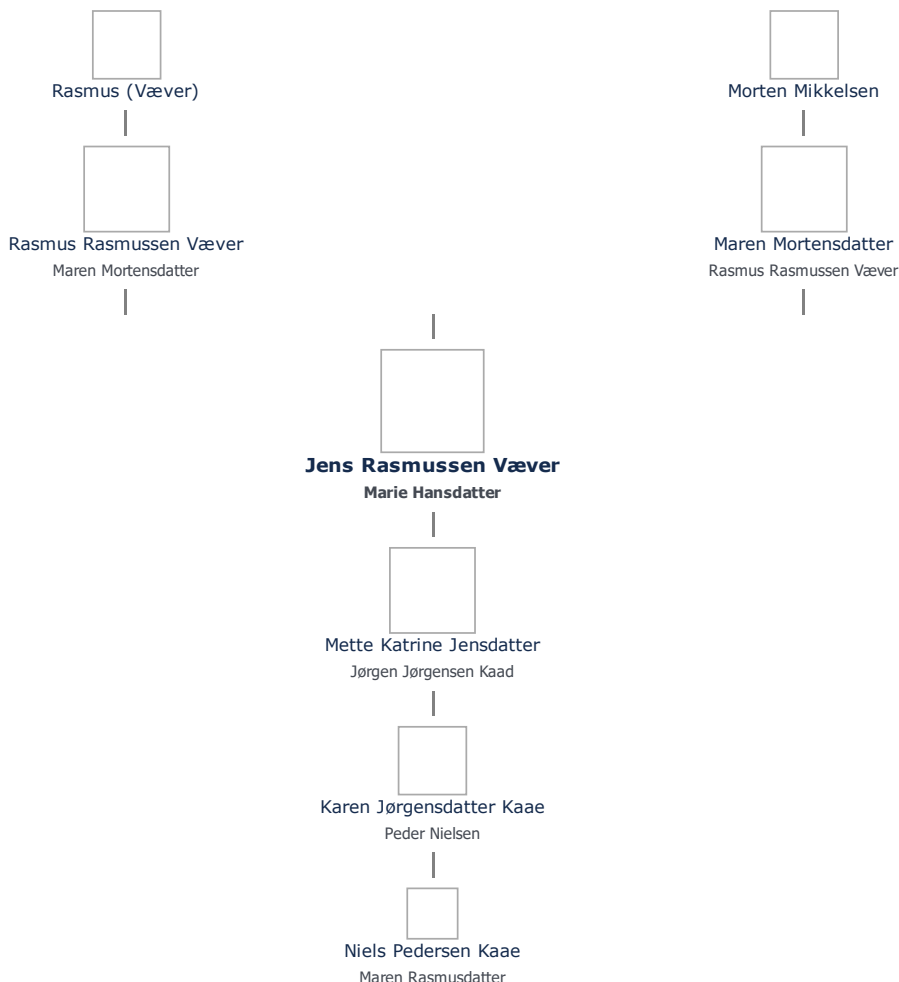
Rasmus (Væver)

Morten Mikkelsen

Rasmus Rasmussen Væver
Maren Mortensdatter

Maren Mortensdatter
Rasmus Rasmussen Væver

Jens Rasmussen Væver
Marie Hansdatter

Mette Katrine Jensdatter
Jørgen Jørgensen Kaad

Karen Jørgensdatter Kaae
Peder Nielsen

Niels Pedersen Kaae
Maren Rasmusdatter